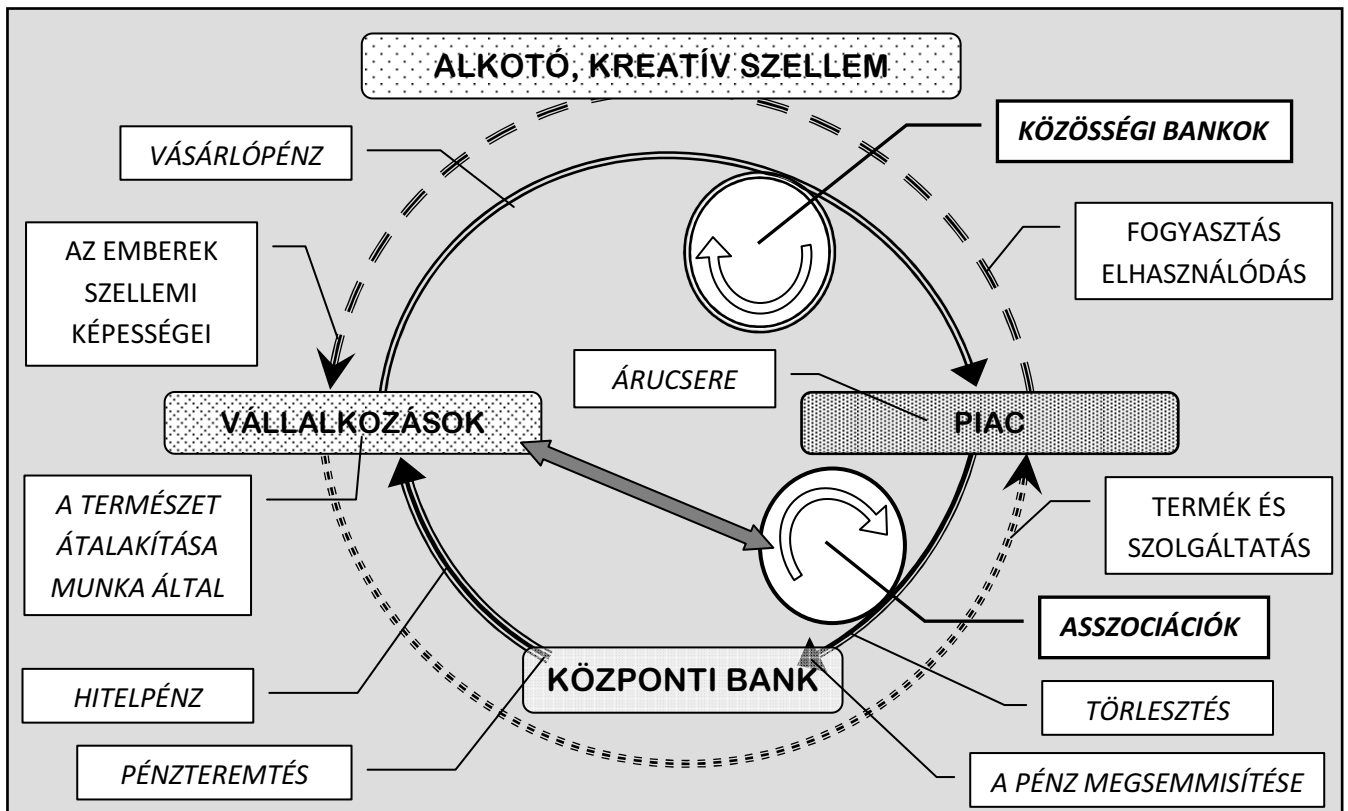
ALKOTÓ, KREATÍV SZELLEM

VÁSÁRLÓPÉNZ

KÖZÖSSÉGI BANKOK

AZ EMBEREK SZELLEMI KÉPESSÉGEI

FOGYASZTÁS ELHASZNÁLÓDÁS

ÁRUCSERE

VÁLLALKOZÁSOK

PIAC

A TERMÉSZET ÁTALAKÍTÁSA MUNKA ÁLTAL

TERMÉK ÉS SZOLGÁLTATÁS

ASSZOCIÁCIÓK

HITELPÉNZ

KÖZPONTI BANK

TÖRLESZTÉS

PÉNZTEREMTÉS

A PÉNZ MEGSEMMISÍTÉSE